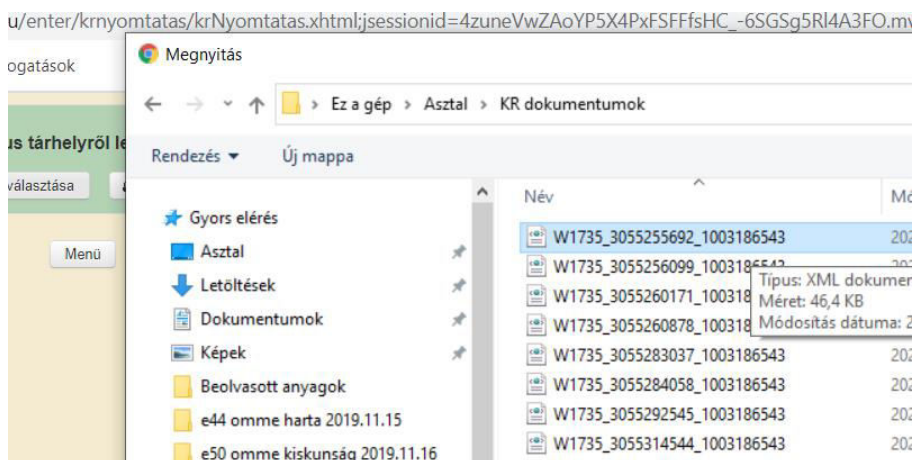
u/enter/krnyomtatas/krNyomtatas.xhtml;jsessionid=4zuneVwZAoYP5X4PxFSFFfsHC_-6SGSg5Rl4A3FO.mv

ogatások

us tárhelyről le

választása

Menü

Megnyitás

Ez a gép > Asztal > KR dokumentumok

Rendezés ▾ Új mappa

Gyors elérés
Asztal
Letöltések
Dokumentumok
Képek
Beolvasott anyagok
e44 omme harta 2019.11.15
e50 omme kiskunság 2019.11.16

Név | Mó

W1735_3055255692_1003186543 | 202
W1735_3055256099_1003186543 | 202
W1735_3055260171_100318 | 202
W1735_3055260878_100318 | 202
W1735_3055283037_1003186543 | 202
W1735_3055284058_1003186543 | 202
W1735_3055292545_1003186543 | 202
W1735_3055314544_1003186543 | 202

Típus: XML dokumen
Méret: 46,4 KB
Módosítás dátuma: 2